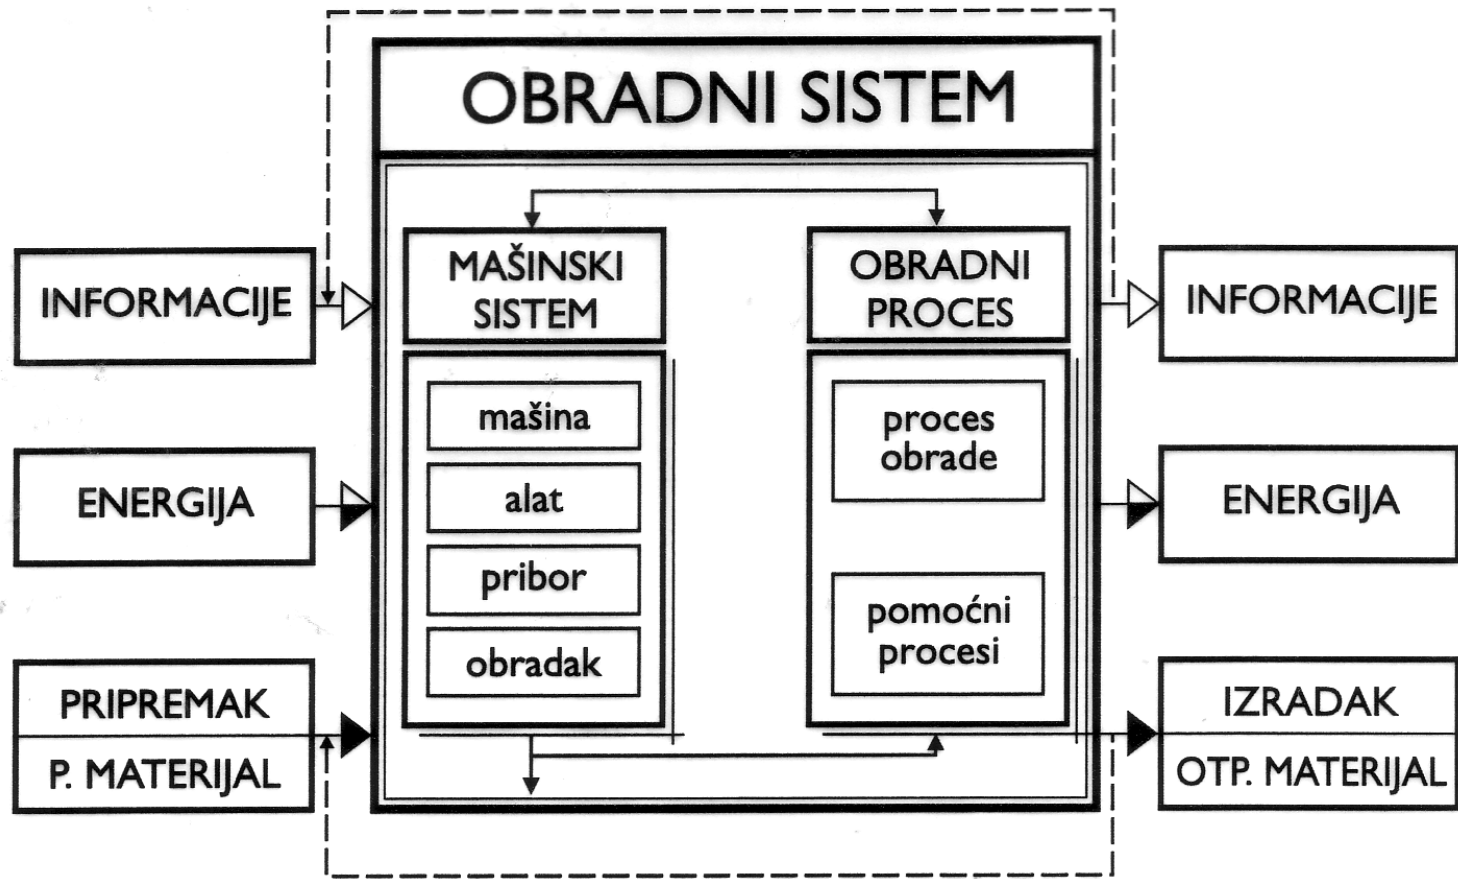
OBRADNI SISTEM

INFORMACIJE

ENERGIJA

PRIPREMAK

P. MATERIJAL

MAŠINSKI SISTEM

mašina

alat

pribor

obradak

OBRADNI PROCES

proces obrade

pomoćni procesi

INFORMACIJE

ENERGIJA

IZRADAK

OTP. MATERIJAL